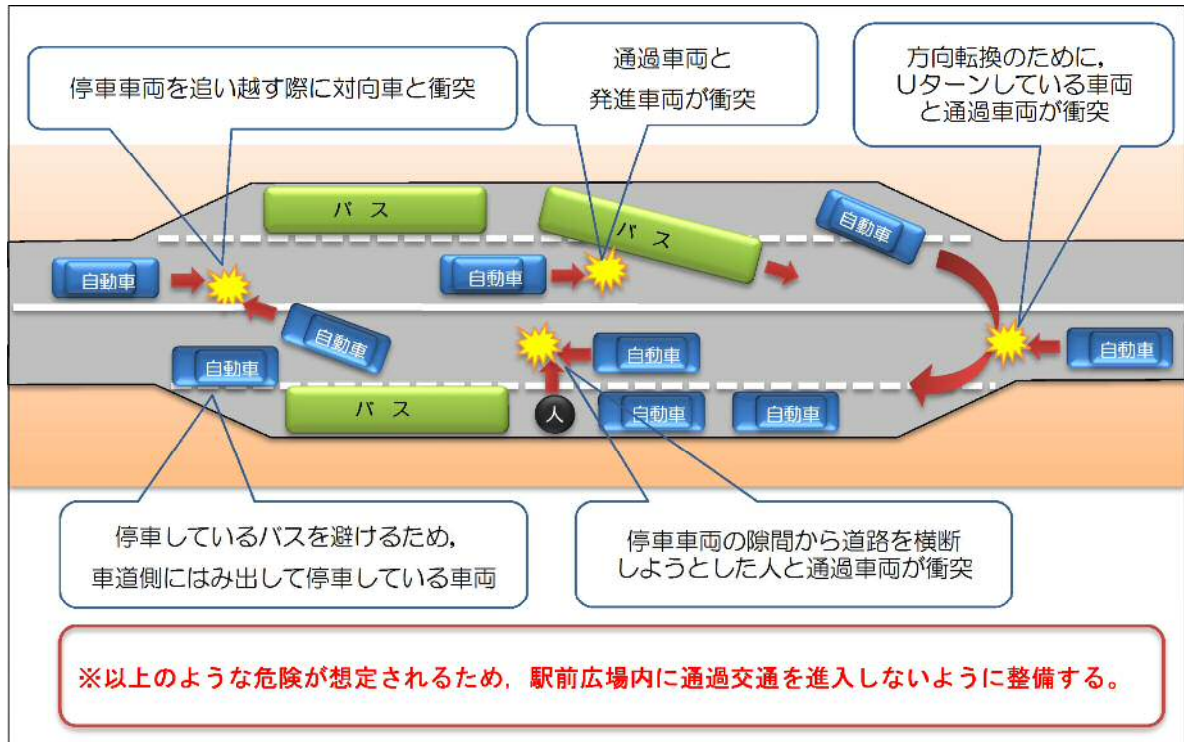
停車車両を追い越す際に対向車と衝突

通過車両と
発進車両が衝突

方向転換のために,
Uターンしている車両
と通過車両が衝突

バス

バス

自動車

自動車

自動車

自動車

自動車

自動車

自動車

自動車

自動車

バス

人

停車しているバスを避けるため,
車道側にはみ出して停車している車両

停車車両の隙間から道路を横断
しようとした人と通過車両が衝突

※以上のような危険が想定されるため,駅前広場内に通過交通を進入しないように整備する。